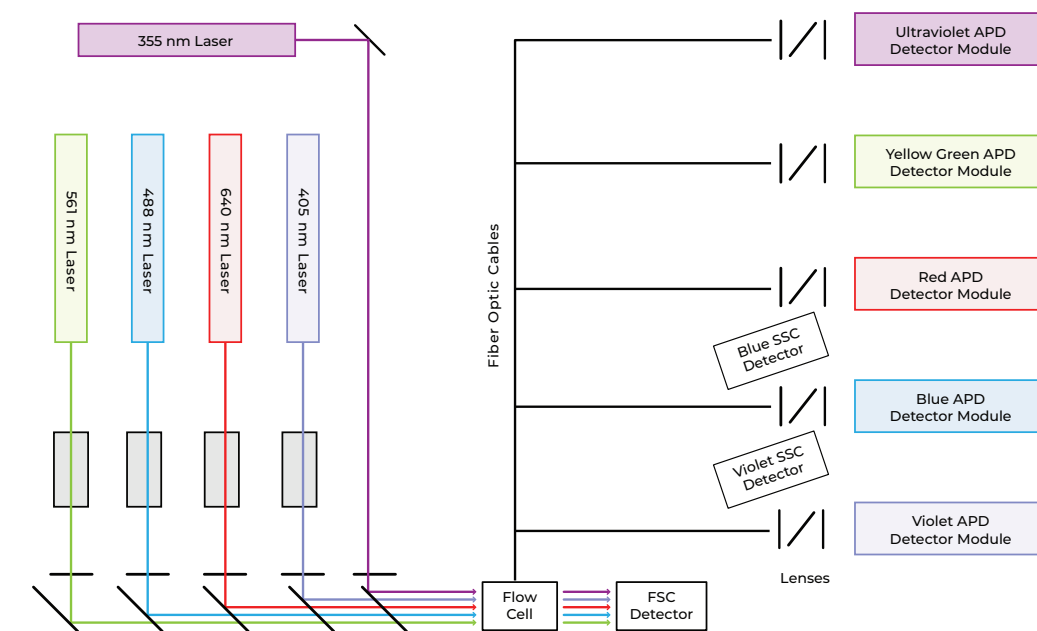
355 nm Laser

561 nm Laser

488 nm Laser

640 nm Laser

405 nm Laser

Fiber Optic Cables

Ultraviolet APD Detector Module

Yellow Green APD Detector Module

Red APD Detector Module

Blue SSC Detector

Blue APD Detector Module

Violet SSC Detector

Violet APD Detector Module

Lenses

Flow Cell

FSC Detector